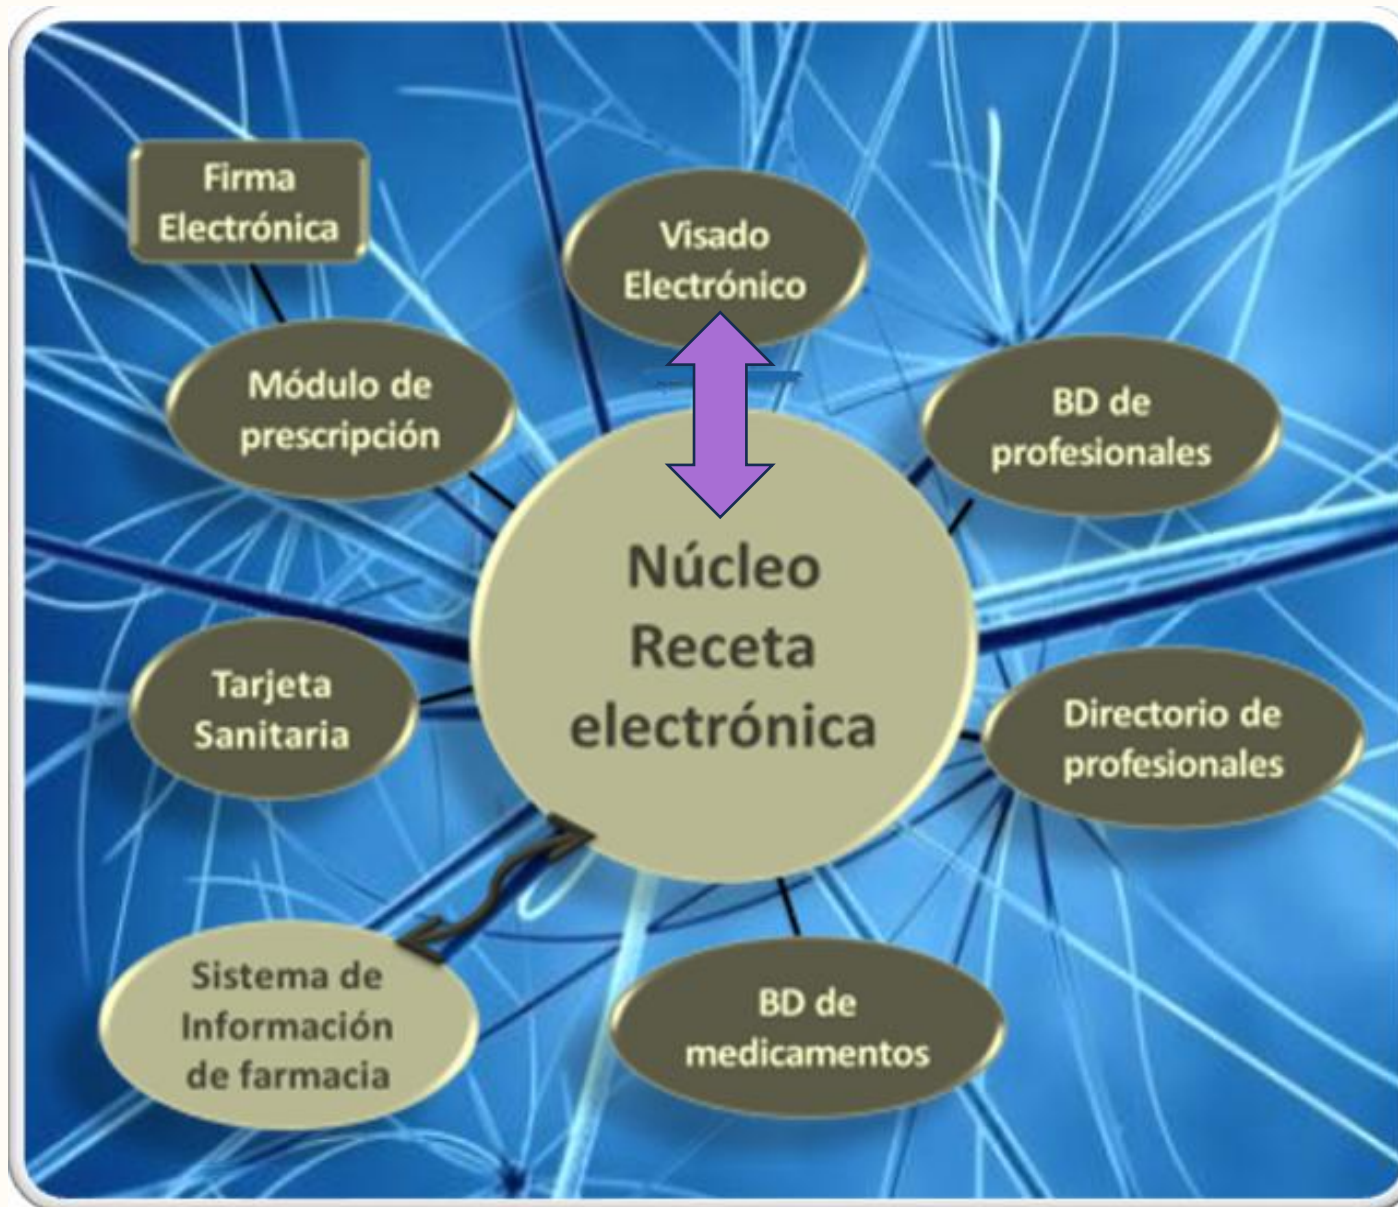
Firma Electrónica

Visado Electrónico

Módulo de prescripción

BD de profesionales

Núcleo Receta electrónica

Tarjeta Sanitaria

Directorio de profesionales

Sistema de Información de farmacia

BD de medicamentos